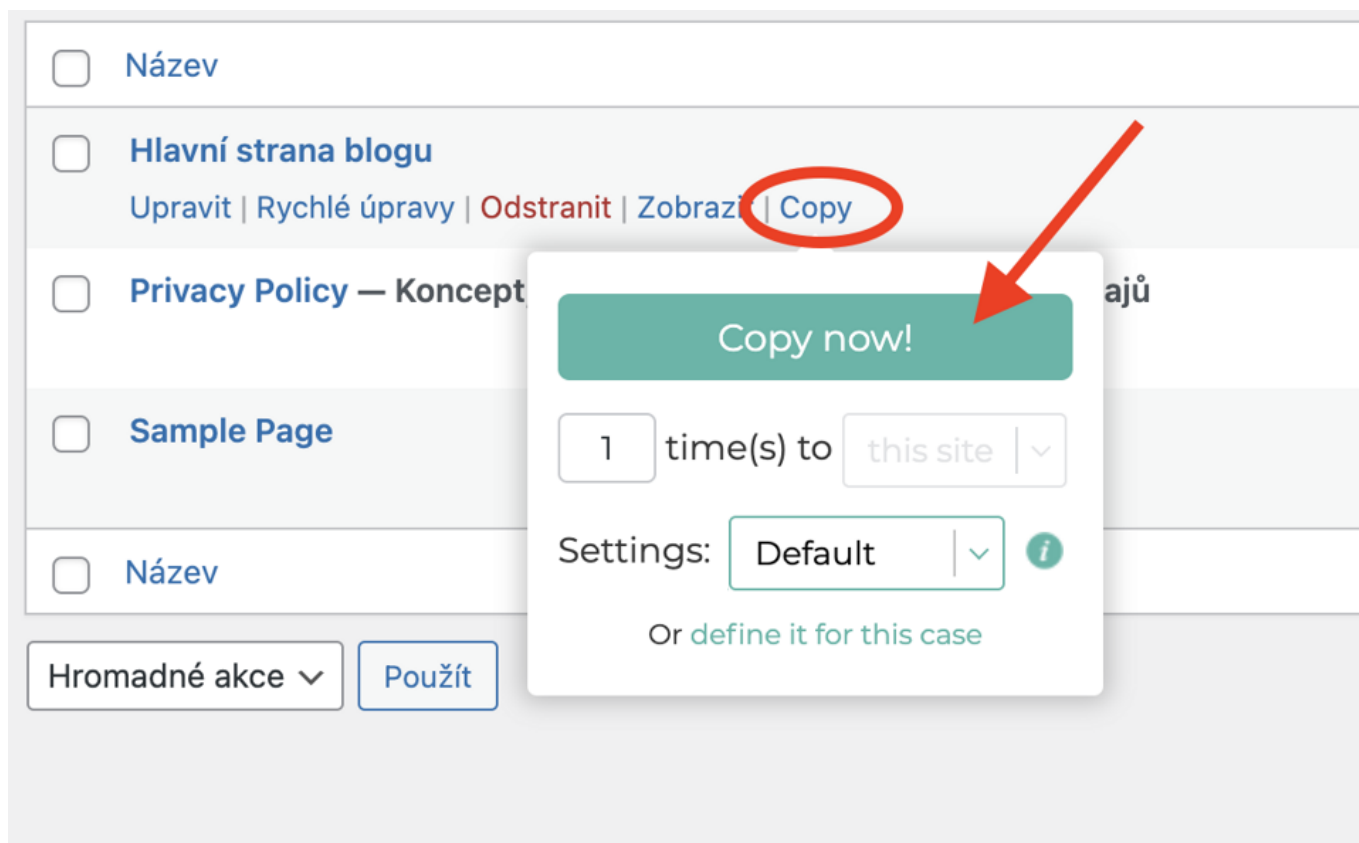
Název

Hlavní strana blogu

Upravit | Rychlé úpravy | Odstranit | Zobrazi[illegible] | Copy

Privacy Policy — Koncept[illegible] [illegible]ajů

Copy now!

1 time(s) to this site

Settings: Default

Or define it for this case

Sample Page

Název

Hromadné akce

Použít